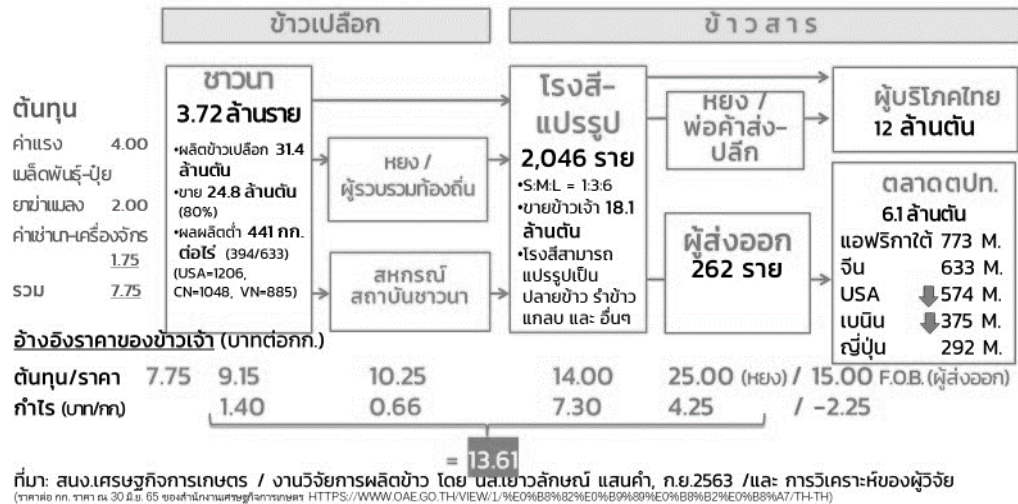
ข้าวเปลือก

ข้าวสาร

ต้นทุน
ค่าแรง 4.00
เมล็ดพันธุ์-ปุ๋ย
ยาฆ่าแมลง 2.00
ค่าเช่านา-เครื่องจักร 1.75
รวม 7.75

ชาวนา
3.72 ล้านราย
•ผลิตข้าวเปลือก 31.4 ล้านตัน
•ขาย 24.8 ล้านตัน (80%)
•ผลผลิตต่ำ 441 กก. ต่อไร่ (394/633) (USA=1206, CN=1048, VN=885)

หยง / ผู้รวบรวมท้องถิ่น

สหกรณ์ สถาบันชาวนา

โรงสี-แปรรูป
2,046 ราย
•S:M:L = 1:3:6
•ขายข้าวเจ้า 18.1 ล้านตัน
•โรงสีสามารถแปรรูปเป็น ปลายข้าว รำข้าว แกลบ และ อื่นๆ

หยง / พ่อค้าส่ง-ปลีก

ผู้ส่งออก
262 ราย

ผู้บริโภคไทย
12 ล้านตัน

ตลาดตปท.
6.1 ล้านตัน
แอฟริกาใต้ 773 M.
จีน 633 M.
USA 574 M.
เบนิน 375 M.
ญี่ปุ่น 292 M.

อ้างอิงราคาของข้าวเจ้า (บาทต่อกก.)

ต้นทุน/ราคา 7.75 9.15 10.25 14.00 25.00 (หยง) / 15.00 F.O.B.(ผู้ส่งออก)
กำไร (บาท/กก) 1.40 0.66 7.30 4.25 / -2.25

= 13.61

ที่มา: สนง.เศรษฐกิจการเกษตร / งานวิจัยการผลิตข้าว โดย นส.เยาวลักษณ์ แสนคำ, ก.ย.2563 /และ การวิเคราะห์ของผู้วิจัย
(ราคาต่อ กก. ราคา ณ 30 มิ.ย. 65 ของสำนักงานเศรษฐกิจการเกษตร HTTPS://WWW.OAE.GO.TH/VIEW/1/%E0%B8%82%E0%B9%80%E0%B8%B2%E0%B8%A7/TH-TH)